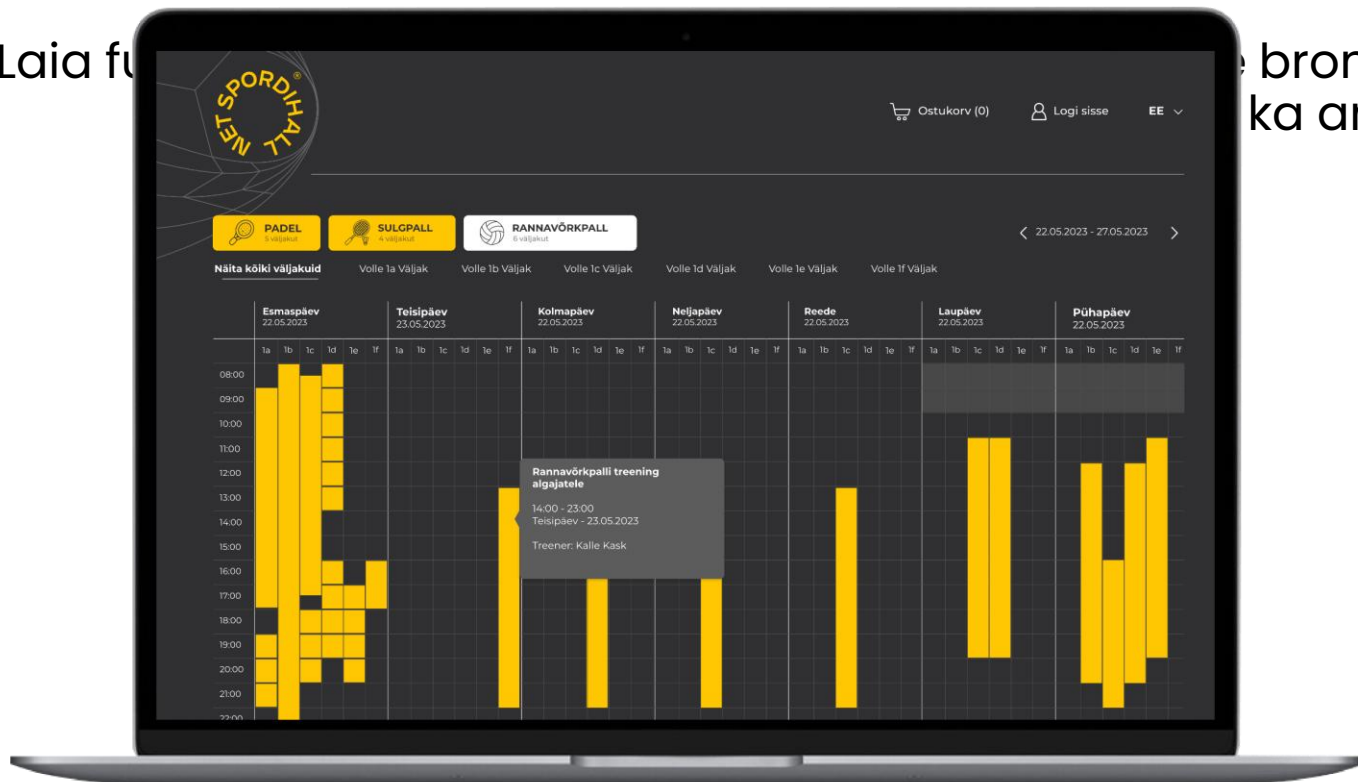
Laia fu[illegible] bron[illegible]
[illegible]ka a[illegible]

NET SPORDIHALL®

Ostukorv (0) Logi sisse EE

PADEL
5 väljakut

SULGPALL
4 väljakut

RANNAVÕRKPALL
6 väljakut

22.05.2023 - 27.05.2023

Näita kõiki väljakuid Volle 1a Väljak Volle 1b Väljak Volle 1c Väljak Volle 1d Väljak Volle 1e Väljak Volle 1f Väljak

Esmaspäev 22.05.2023
Teisipäev 23.05.2023
Kolmapäev 22.05.2023
Neljapäev 22.05.2023
Reede 22.05.2023
Laupäev 22.05.2023
Pühapäev 22.05.2023

1a 1b 1c 1d 1e 1f

08:00
09:00
10:00
11:00
12:00
13:00
14:00
15:00
16:00
17:00
18:00
19:00
20:00
21:00
22:00

Rannavõrkpalli treening algajatele

14:00 - 23:00
Teisipäev - 23.05.2023

Treener: Kalle Kask